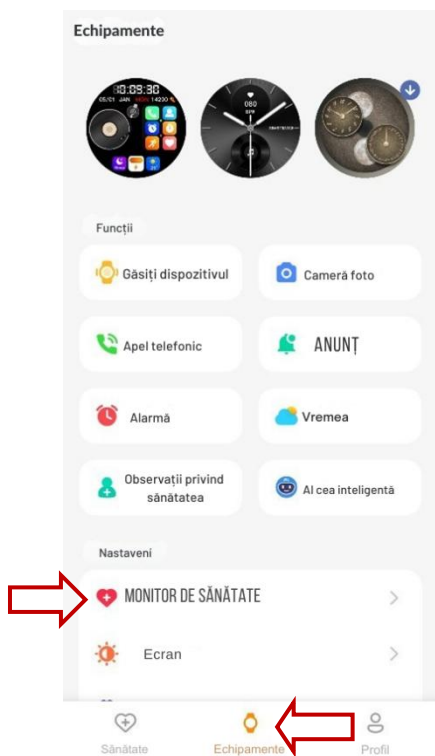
Echipamente

08:09:30
05/01 JAN WED 14230

080

Funcții

Găsiți dispozitivul

Cameră foto

Apel telefonic

ANUNȚ

Alarmă

Vremea

Observații privind sănătatea

AI cea inteligentă

Nastavení

MONITOR DE SĂNĂTATE

Ecran

Sănătate

Echipamente

Profil